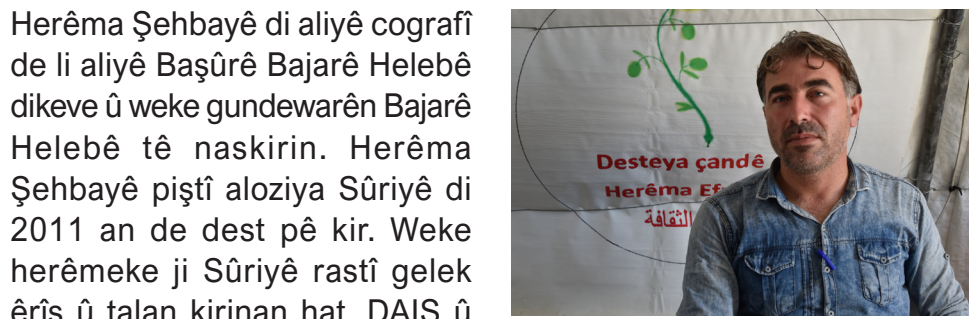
Herêma Şehbayê di aliyê cografî de li aliyê Başûrê Bajarê Helebê dikeve û weke gundewarên Bajarê Helebê tê naskirin. Herêma Şehbayê piştî aloziya Sûriyê di 2011 an de dest pê kir. Weke herêmeke ji Sûriyê rastî gelek êrîş û talan kirinan hat. DAIŞ û

Desteya çandê
Herêma Ef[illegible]
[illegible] الثقافة